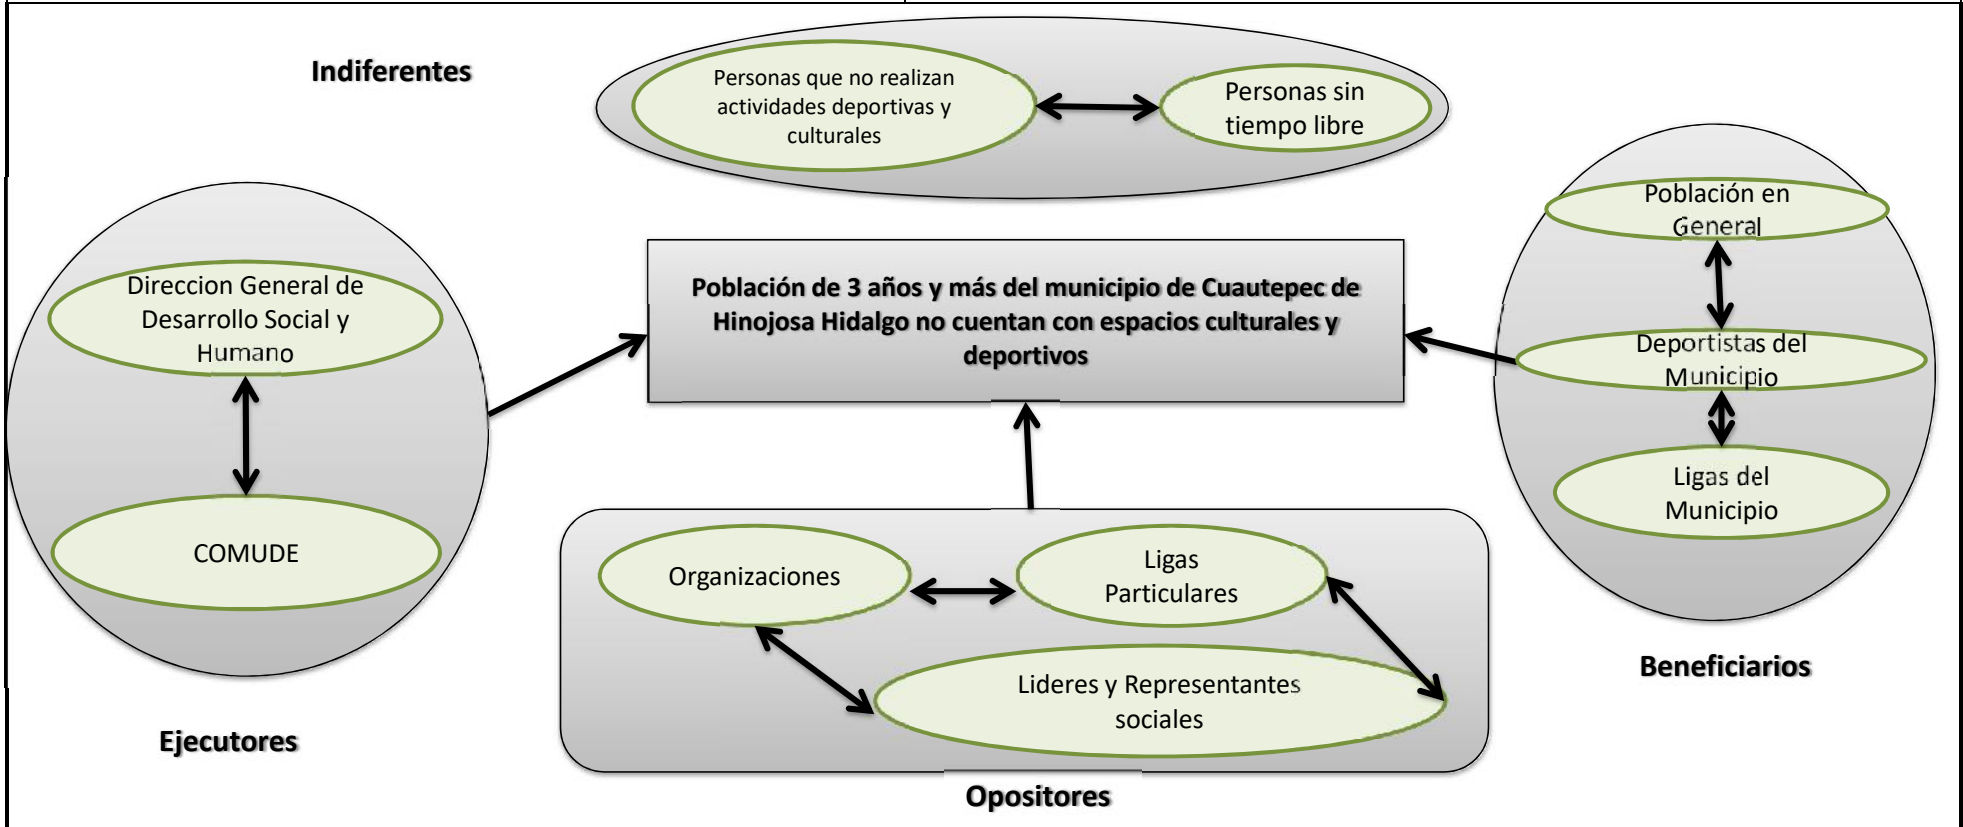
Indiferentes

Personas que no realizan actividades deportivas y culturales

Personas sin tiempo libre

Direccion General de Desarrollo Social y Humano

COMUDE

Ejecutores

Población de 3 años y más del municipio de Cuautepec de Hinojosa Hidalgo no cuentan con espacios culturales y deportivos

Población en General

Deportistas del Municipio

Ligas del Municipio

Beneficiarios

Organizaciones

Ligas Particulares

Lideres y Representantes sociales

Opositores